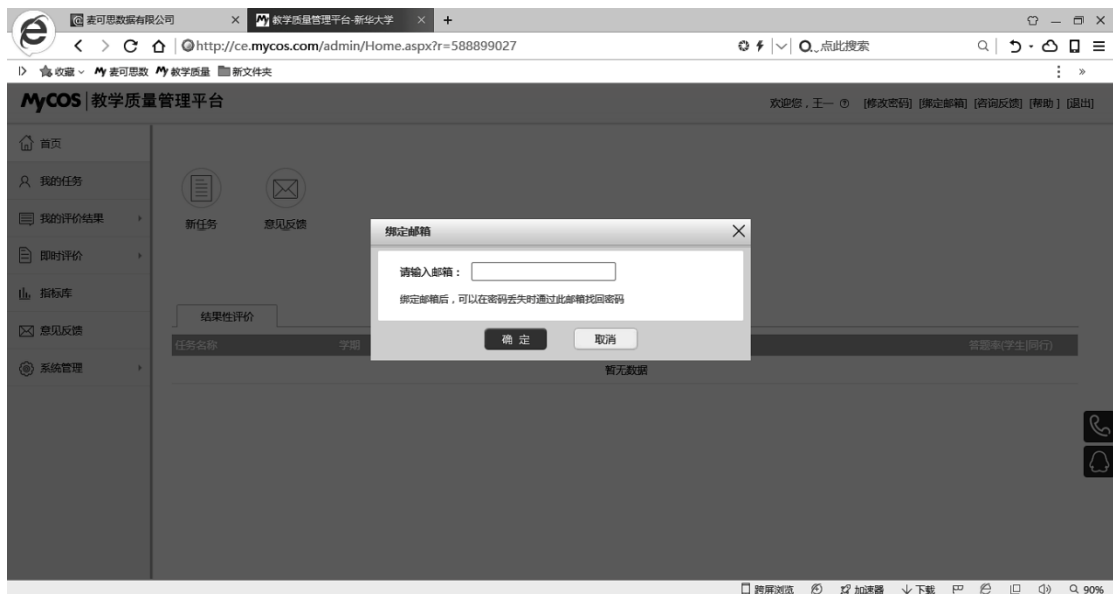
麦可思数据有限公司 × 教学质量管理平台-新华大学 × +

http://ce.mycos.com/admin/Home.aspx?r=588899027

点此搜索

收藏 麦可思数 教学质量 新文件夹

MyCOS | 教学质量管理平台

欢迎您，王一 [修改密码] [绑定邮箱] [咨询反馈] [帮助] [退出]

首页

我的任务

我的评价结果

即时评价

指标库

意见反馈

系统管理

新任务

意见反馈

绑定邮箱

请输入邮箱：

绑定邮箱后，可以在密码丢失时通过此邮箱找回密码

确 定

取消

结果性评价

任务名称

学期

答题率(学生|同行)

暂无数据

跨屏浏览 加速器 下载 90%